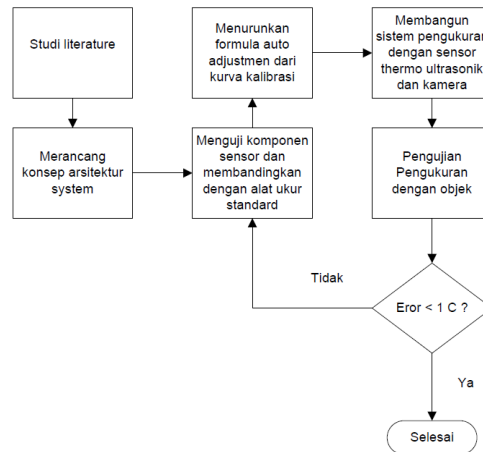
Studi literature

Menurunkan formula auto adjustmen dari kurva kalibrasi

Membangun sistem pengukuran dengan sensor thermo ultrasonik dan kamera

Merancang konsep arsitektur system

Menguji komponen sensor dan membandingkan dengan alat ukur standard

Pengujian Pengukuran dengan objek

Tidak

Eror < 1 C ?

Ya

Selesai